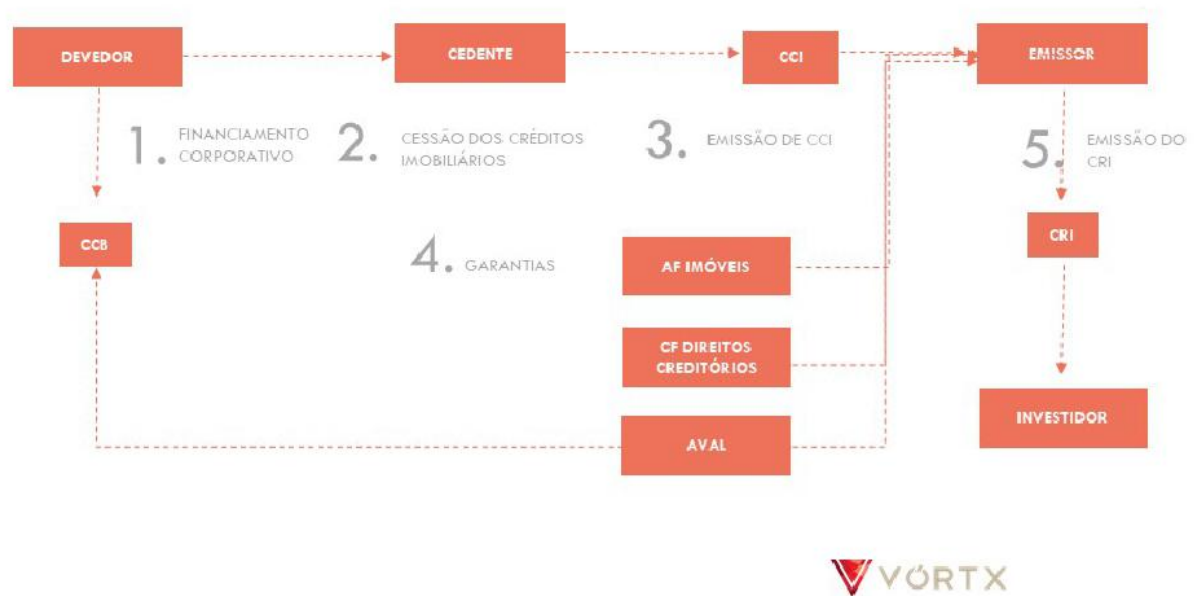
DEVEDOR

CEDENTE

CCI

EMISSOR

1. FINANCIAMENTO CORPORATIVO

2. CESSÃO DOS CRÉDITOS IMOBILIÁRIOS

3. EMISSÃO DE CCI

5. EMISSÃO DO CRI

CCB

4. GARANTIAS

AF IMÓVEIS

CRI

CF DIREITOS CREDITÓRIOS

INVESTIDOR

AVAL

VORTX